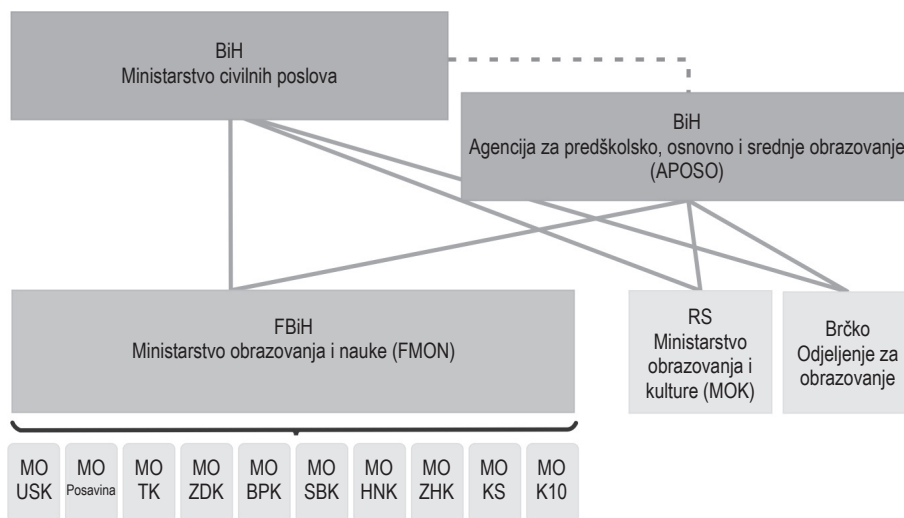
BiH
Ministarstvo civilnih poslova

BiH
Agencija za predškolsko, osnovno i srednje obrazovanje
(APOSO)

FBiH
Ministarstvo obrazovanja i nauke (FMON)

RS
Ministarstvo obrazovanja i kulture (MOK)

Brčko
Odjeljenje za obrazovanje

MO USK

MO Posavina

MO TK

MO ZDK

MO BPK

MO SBK

MO HNK

MO ZHK

MO KS

MO K10